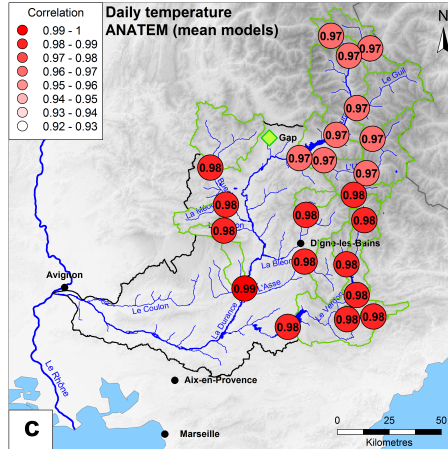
Correlation
0.99 - 1
0.98 - 0.99
0.97 - 0.98
0.96 - 0.97
0.95 - 0.96
0.94 - 0.95
0.93 - 0.94
0.92 - 0.93

Daily temperature
ANATEM (mean models)

N

0.97
0.97
0.97
Le Guil
0.97
Gap
0.97
0.97
0.97
0.97
0.97
0.98
0.98
0.98
0.98
La Bléone
0.98
0.98
0.98
Digne-les-Bains
0.98
0.98
Avignon
0.99
L'Asse
Le Coulon
0.98
0.98
0.98
La Durance
Le Rhône
La Verdon
Aix-en-Provence
Marseille
C
0 25 50
Kilometres